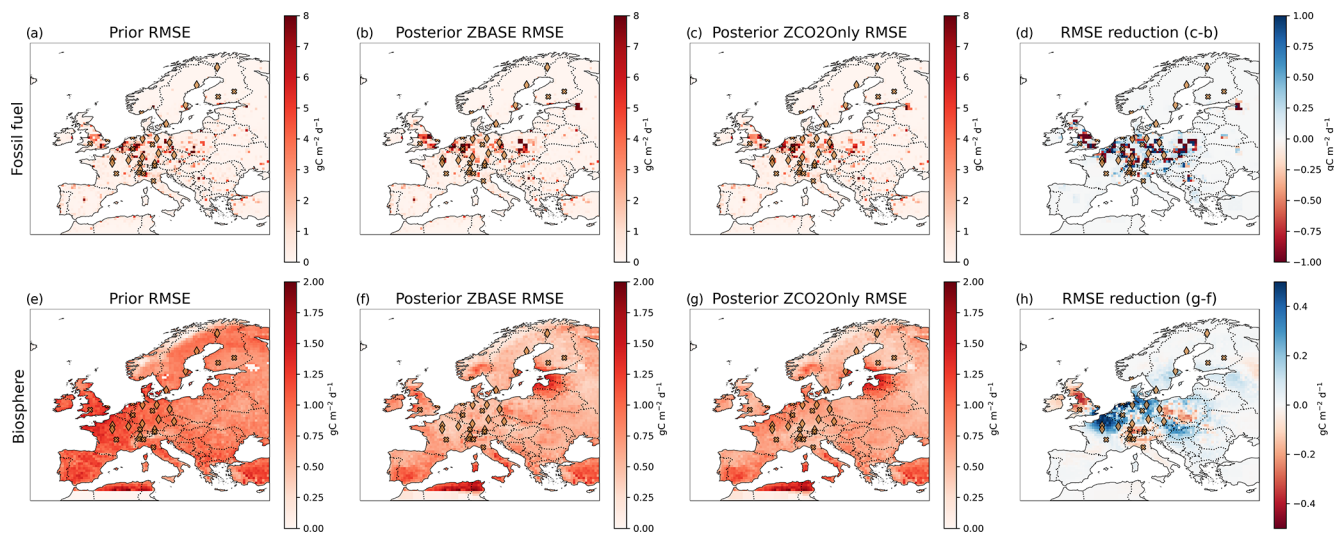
(a) Prior RMSE

8
7
6
5
4
3
2
1
0

gC m$^{-2}$ d$^{-1}$

(b) Posterior ZBASE RMSE

8
7
6
5
4
3
2
1
0

gC m$^{-2}$ d$^{-1}$

(c) Posterior ZCO2Only RMSE

8
7
6
5
4
3
2
1
0

gC m$^{-2}$ d$^{-1}$

(d) RMSE reduction (c-b)

1.00
0.75
0.50
0.25
0.00
−0.25
−0.50
−0.75
−1.00

gC m$^{-2}$ d$^{-1}$

Fossil fuel

(e) Prior RMSE

2.00
1.75
1.50
1.25
1.00
0.75
0.50
0.25
0.00

gC m$^{-2}$ d$^{-1}$

(f) Posterior ZBASE RMSE

2.00
1.75
1.50
1.25
1.00
0.75
0.50
0.25
0.00

gC m$^{-2}$ d$^{-1}$

(g) Posterior ZCO2Only RMSE

2.00
1.75
1.50
1.25
1.00
0.75
0.50
0.25
0.00

gC m$^{-2}$ d$^{-1}$

(h) RMSE reduction (g-f)

0.4
0.2
0.0
−0.2
−0.4

gC m$^{-2}$ d$^{-1}$

Biosphere